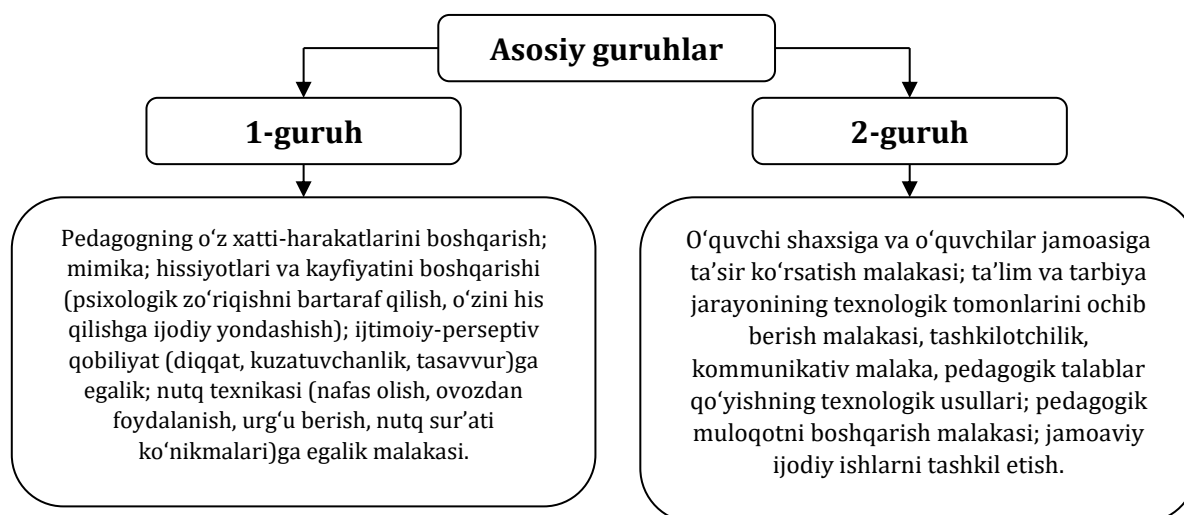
Asosiy guruhlar

1-guruh

2-guruh

Pedagogning o‘z xatti-harakatlarini boshqarish; mimika; hissiyotlari va kayfiyatini boshqarishi (psixologik zo‘riqishni bartaraf qilish, o‘zini his qilishga ijodiy yondashish); ijtimoiy-perseptiv qobiliyat (diqqat, kuzatuvchanlik, tasavvur)ga egalik; nutq texnikasi (nafas olish, ovozdan foydalanish, urg‘u berish, nutq sur’ati ko‘nikmalari)ga egalik malakasi.

O‘quvchi shaxsiga va o‘quvchilar jamoasiga ta’sir ko‘rsatish malakasi; ta’lim va tarbiya jarayonining texnologik tomonlarini ochib berish malakasi, tashkilotchilik, kommunikativ malaka, pedagogik talablar qo‘yishning texnologik usullari; pedagogik muloqotni boshqarish malakasi; jamoaviy ijodiy ishlarni tashkil etish.